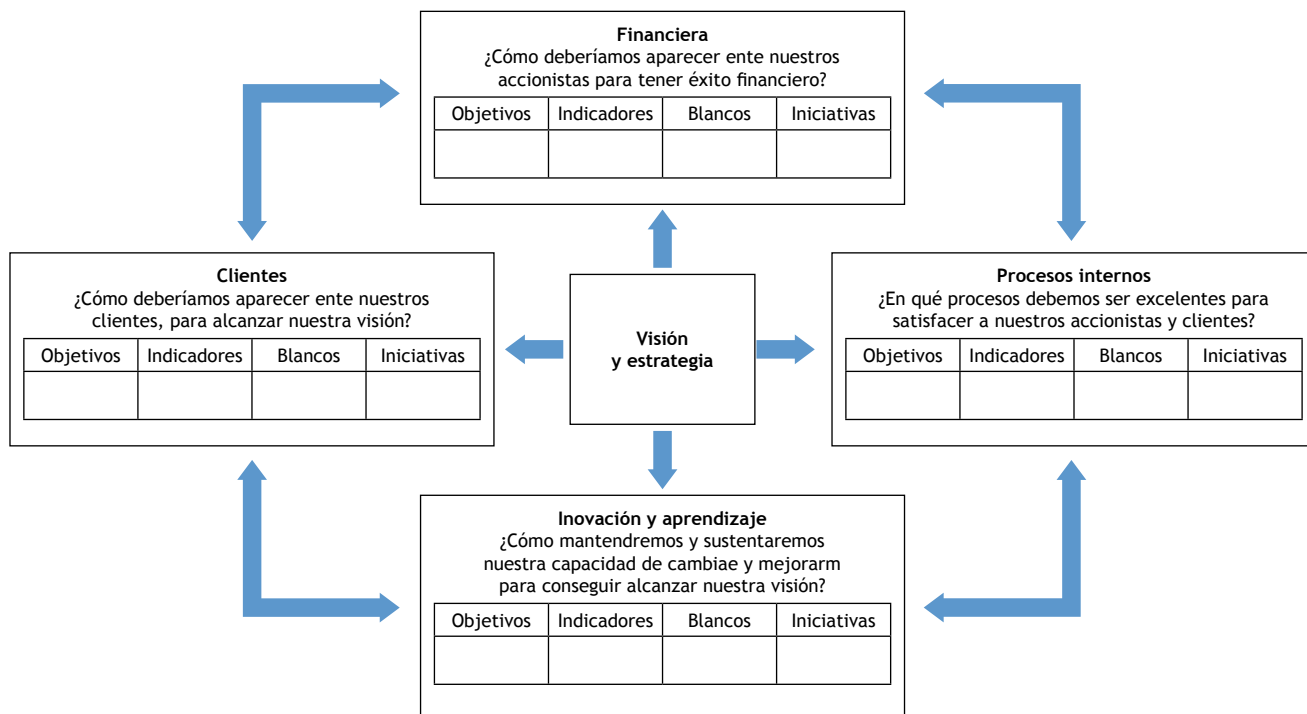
**Financiera**
¿Cómo deberíamos aparecer ente nuestros accionistas para tener éxito financiero?

| Objetivos | Indicadores | Blancos | Iniciativas |
|---|---|---|---|
| | | | |

**Clientes**
¿Cómo deberíamos aparecer ente nuestros clientes, para alcanzar nuestra visión?

| Objetivos | Indicadores | Blancos | Iniciativas |
|---|---|---|---|
| | | | |

**Visión y estrategia**

**Procesos internos**
¿En qué procesos debemos ser excelentes para satisfacer a nuestros accionistas y clientes?

| Objetivos | Indicadores | Blancos | Iniciativas |
|---|---|---|---|
| | | | |

**Inovación y aprendizaje**
¿Cómo mantendremos y sustentaremos nuestra capacidad de cambiae y mejorarm para conseguir alcanzar nuestra visión?

| Objetivos | Indicadores | Blancos | Iniciativas |
|---|---|---|---|
| | | | |